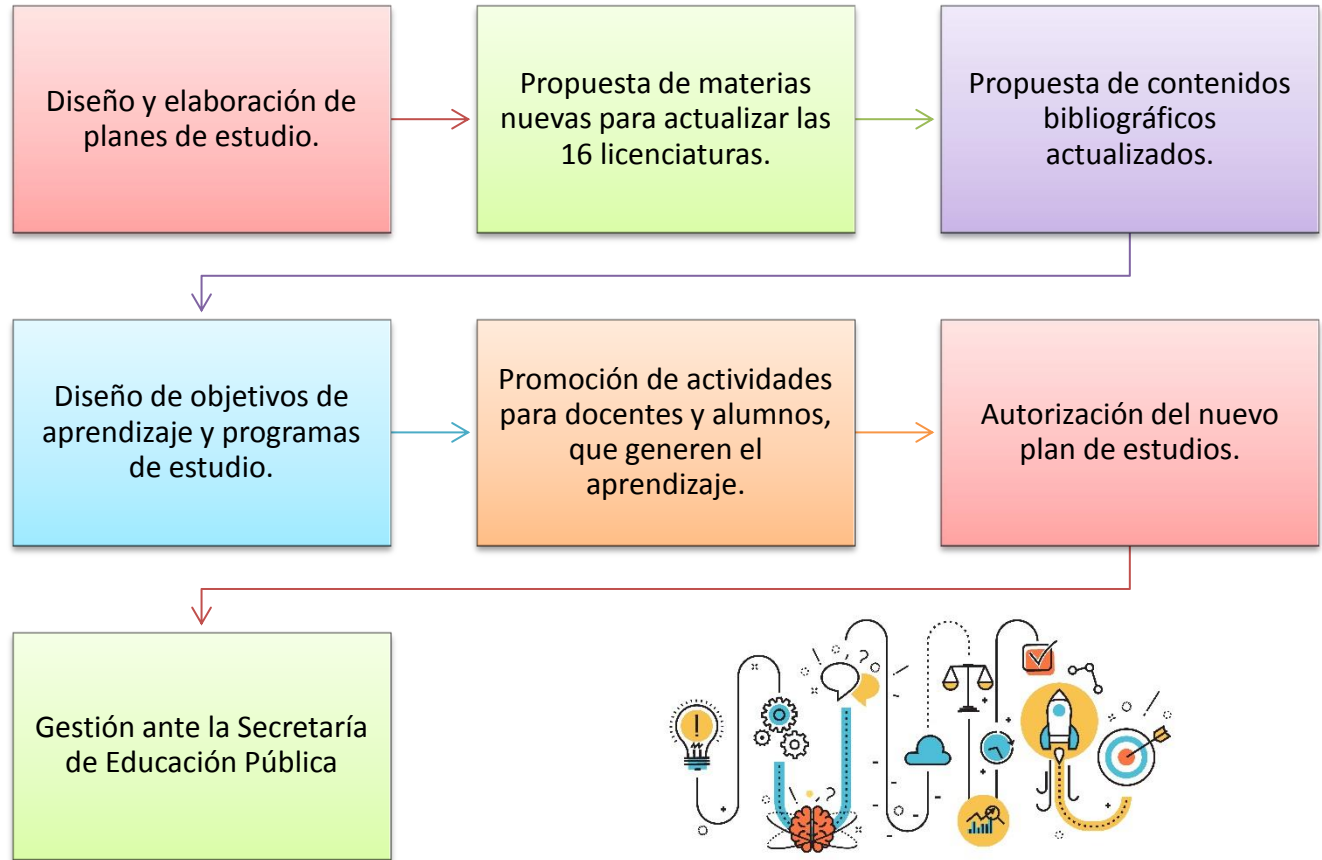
Diseño y elaboración de planes de estudio.

Propuesta de materias nuevas para actualizar las 16 licenciaturas.

Propuesta de contenidos bibliográficos actualizados.

Diseño de objetivos de aprendizaje y programas de estudio.

Promoción de actividades para docentes y alumnos, que generen el aprendizaje.

Autorización del nuevo plan de estudios.

Gestión ante la Secretaría de Educación Pública